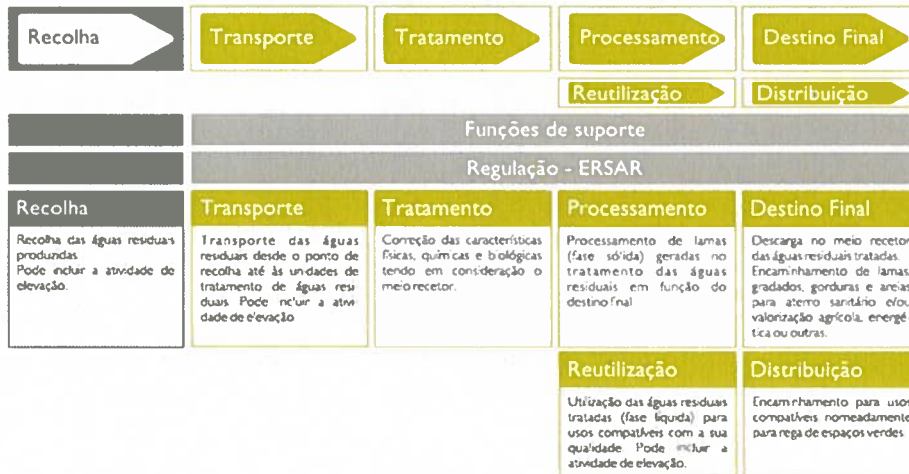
Recolha

Transporte

Tratamento

Processamento

Destino Final

Reutilização

Distribuição

Funções de suporte

Regulação - ERSAR

Recolha

Recolha das águas residuais produzidas. Pode incluir a atividade de elevação.

Transporte

Transporte das águas residuais desde o ponto de recolha até às unidades de tratamento de águas residuais. Pode incluir a atividade de elevação.

Tratamento

Correção das características físicas, químicas e biológicas tendo em consideração o meio recetor.

Processamento

Processamento de lamas (fase sólida) geradas no tratamento das águas residuais em função do destino final.

Destino Final

Descarga no meio recetor das águas residuais tratadas. Encaminhamento de lamas, gradados, gorduras e areias para aterro sanitário e/ou valorização agrícola, energética ou outras.

Reutilização

Utilização das águas residuais tratadas (fase líquida) para usos compatíveis com a sua qualidade. Pode incluir a atividade de elevação.

Distribuição

Encaminhamento para usos compatíveis nomeadamente para rega de espaços verdes.